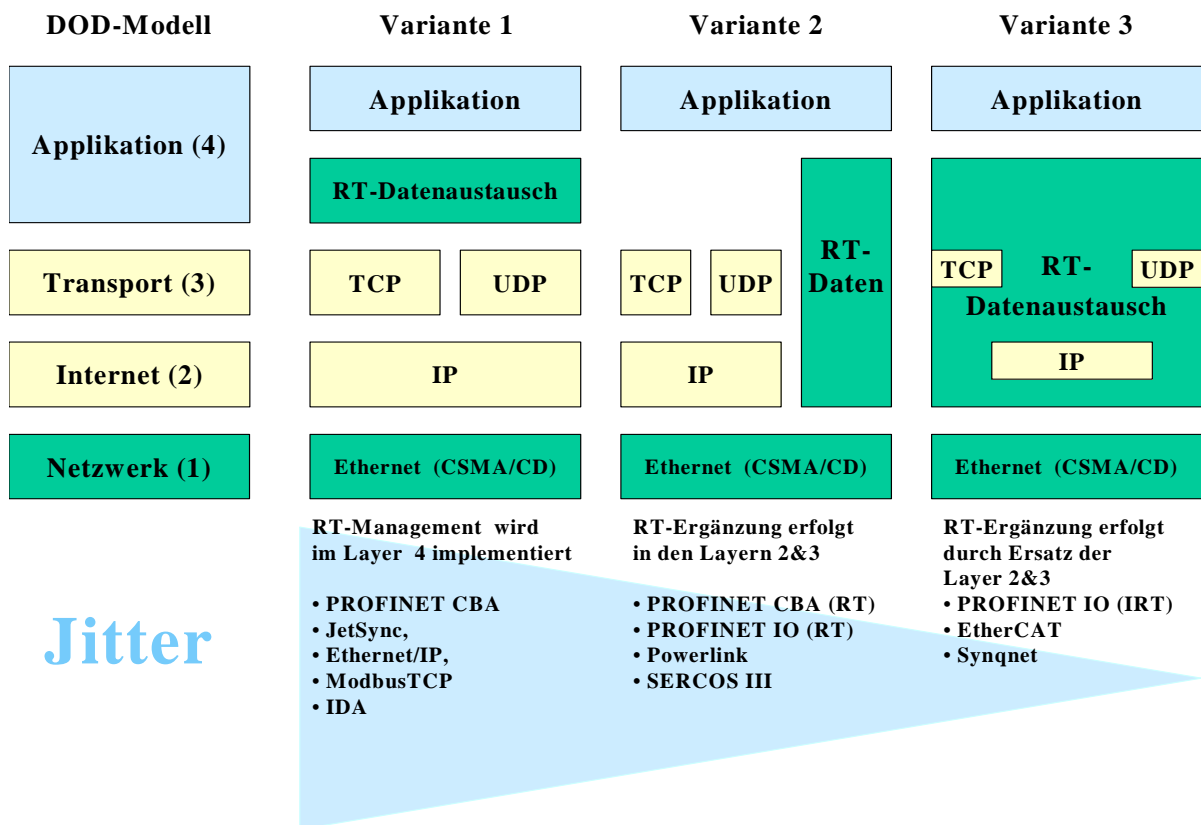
DOD-Modell

Applikation (4)

Transport (3)

Internet (2)

Netzwerk (1)

Jitter

Variante 1

Applikation

RT-Datenaustausch

TCP

UDP

IP

Ethernet (CSMA/CD)

RT-Management wird im Layer 4 implementiert

• PROFINET CBA
• JetSync,
• Ethernet/IP,
• ModbusTCP
• IDA

Variante 2

Applikation

TCP

UDP

IP

RT-Daten

Ethernet (CSMA/CD)

RT-Ergänzung erfolgt in den Layern 2&3

• PROFINET CBA (RT)
• PROFINET IO (RT)
• Powerlink
• SERCOS III

Variante 3

Applikation

TCP

RT-Datenaustausch

UDP

IP

Ethernet (CSMA/CD)

RT-Ergänzung erfolgt durch Ersatz der Layer 2&3

• PROFINET IO (IRT)
• EtherCAT
• Synqnet